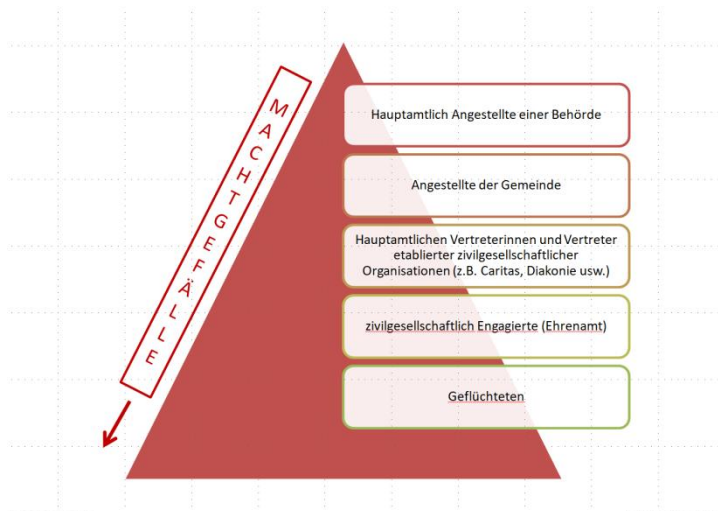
MACHTGEFÄLLE

Hauptamtlich Angestellte einer Behörde

Angestellte der Gemeinde

Hauptamtlichen Vertreterinnen und Vertreter etablierter zivilgesellschaftlicher Organisationen (z.B. Caritas, Diakonie usw.)

zivilgesellschaftlich Engagierte (Ehrenamt)

Geflüchteten